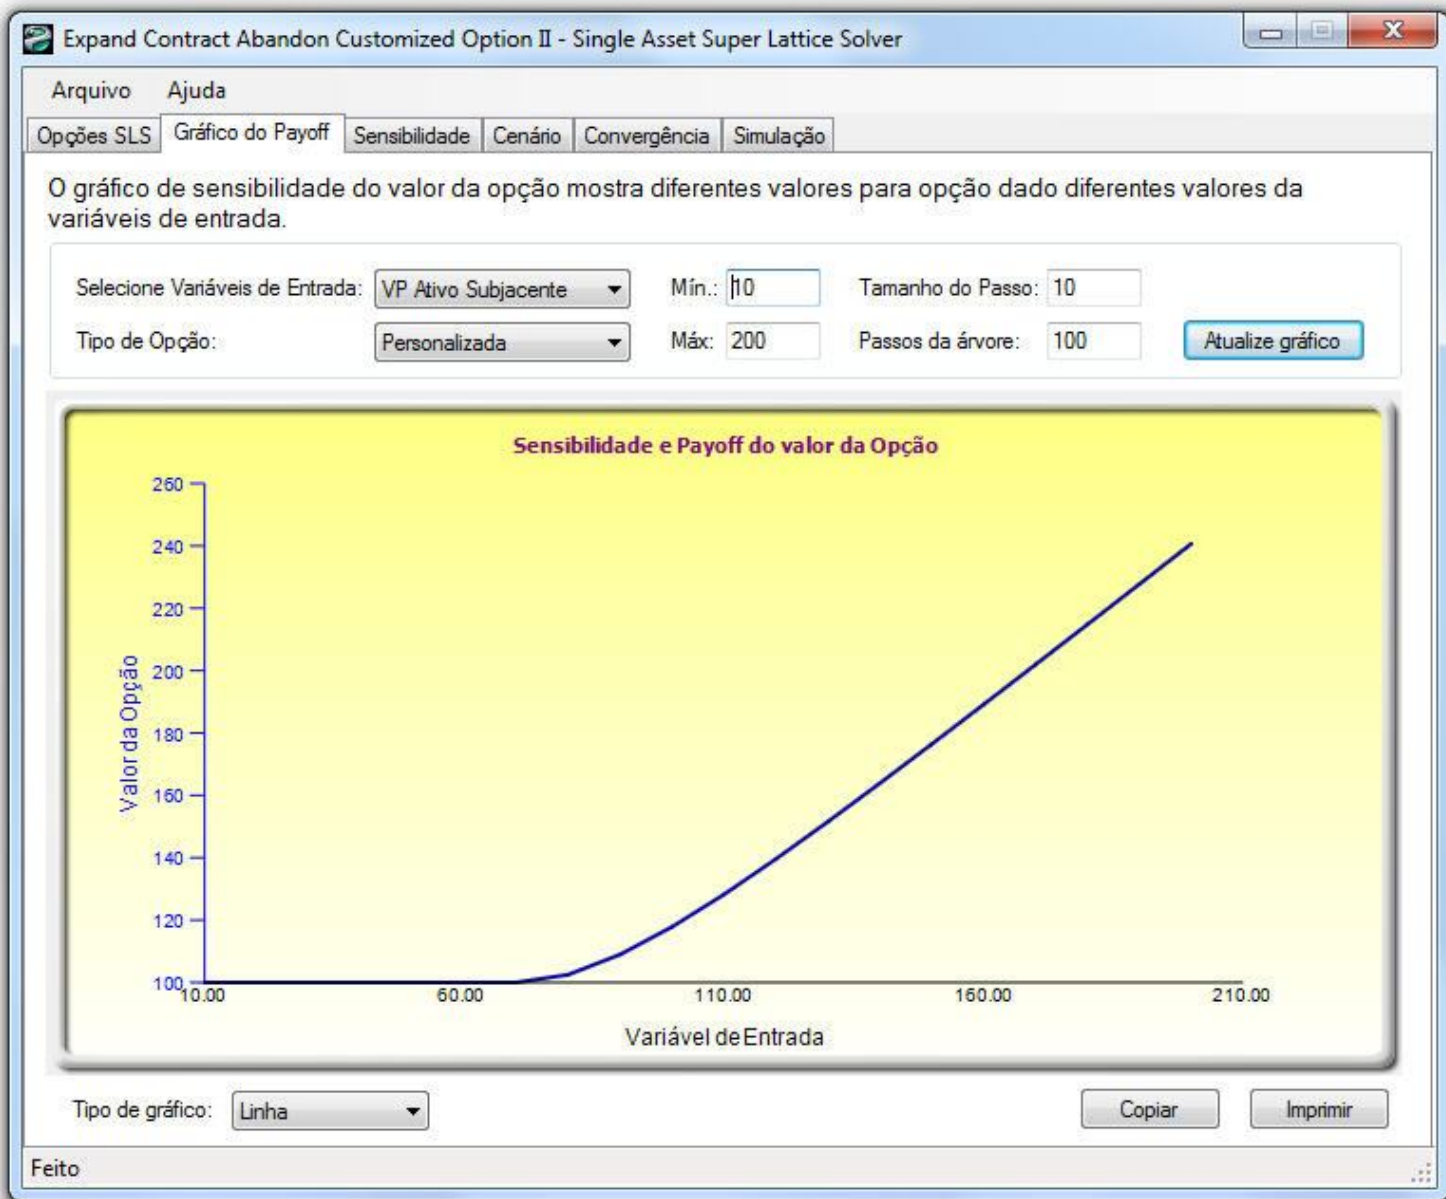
Expand Contract Abandon Customized Option II - Single Asset Super Lattice Solver

Arquivo Ajuda

Opções SLS | Gráfico do Payoff | Sensibilidade | Cenário | Convergência | Simulação

O gráfico de sensibilidade do valor da opção mostra diferentes valores para opção dado diferentes valores da variáveis de entrada.

Selecione Variáveis de Entrada: VP Ativo Subjacente
Mín.: 10
Tamanho do Passo: 10
Tipo de Opção: Personalizada
Máx: 200
Passos da árvore: 100
Atualize gráfico

Sensibilidade e Payoff do valor da Opção

Valor da Opção
260
240
220
200
180
160
140
120
100
10.00
60.00
110.00
160.00
210.00
Variável de Entrada

Tipo de gráfico: Linha
Copiar
Imprimir

Feito